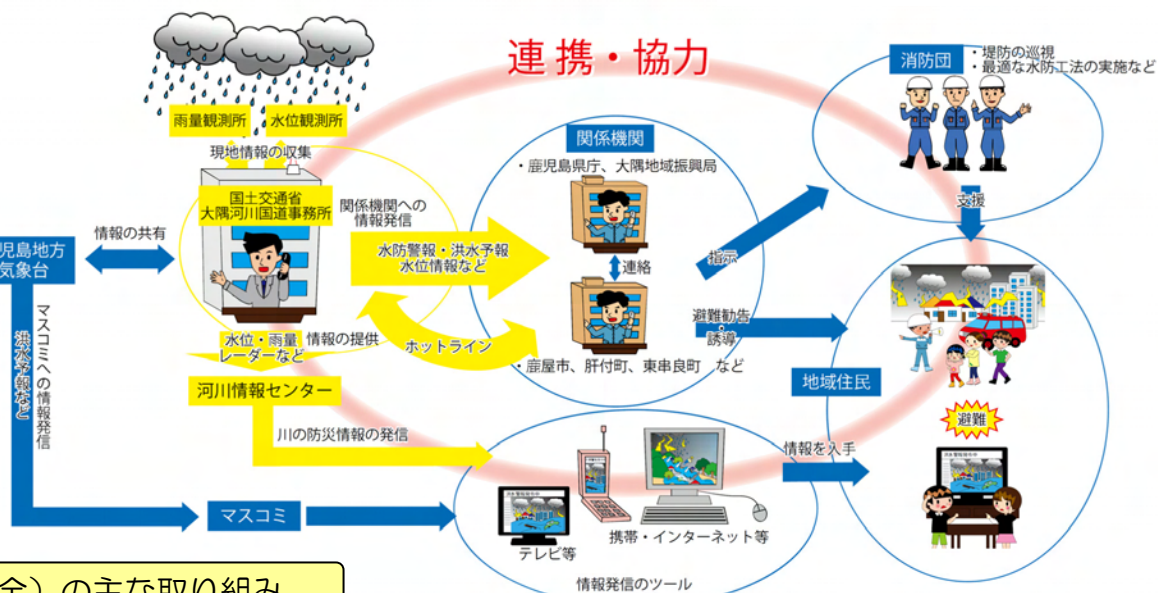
連携・協力

雨量観測所
水位観測所
現地情報の収集
国土交通省
大隅河川国道事務所
関係機関への情報発信
水防警報・洪水予報
水位情報など
ホットライン
水位・雨量
レーダーなど
情報の提供
河川情報センター
川の防災情報の発信

児島地方
気象台
情報の共有
マスコミへの情報発信
洪水予報など
マスコミ

関係機関
・鹿児島県庁、大隅地域振興局
連絡
・鹿屋市、肝付町、東串良町　など
指示
避難勧告・誘導

消防団
・堤防の巡視
・最適な水防工法の実施など
支援

地域住民
避難
情報を入手

テレビ等
携帯・インターネット等
情報発信のツール

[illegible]会）の主な取り組み